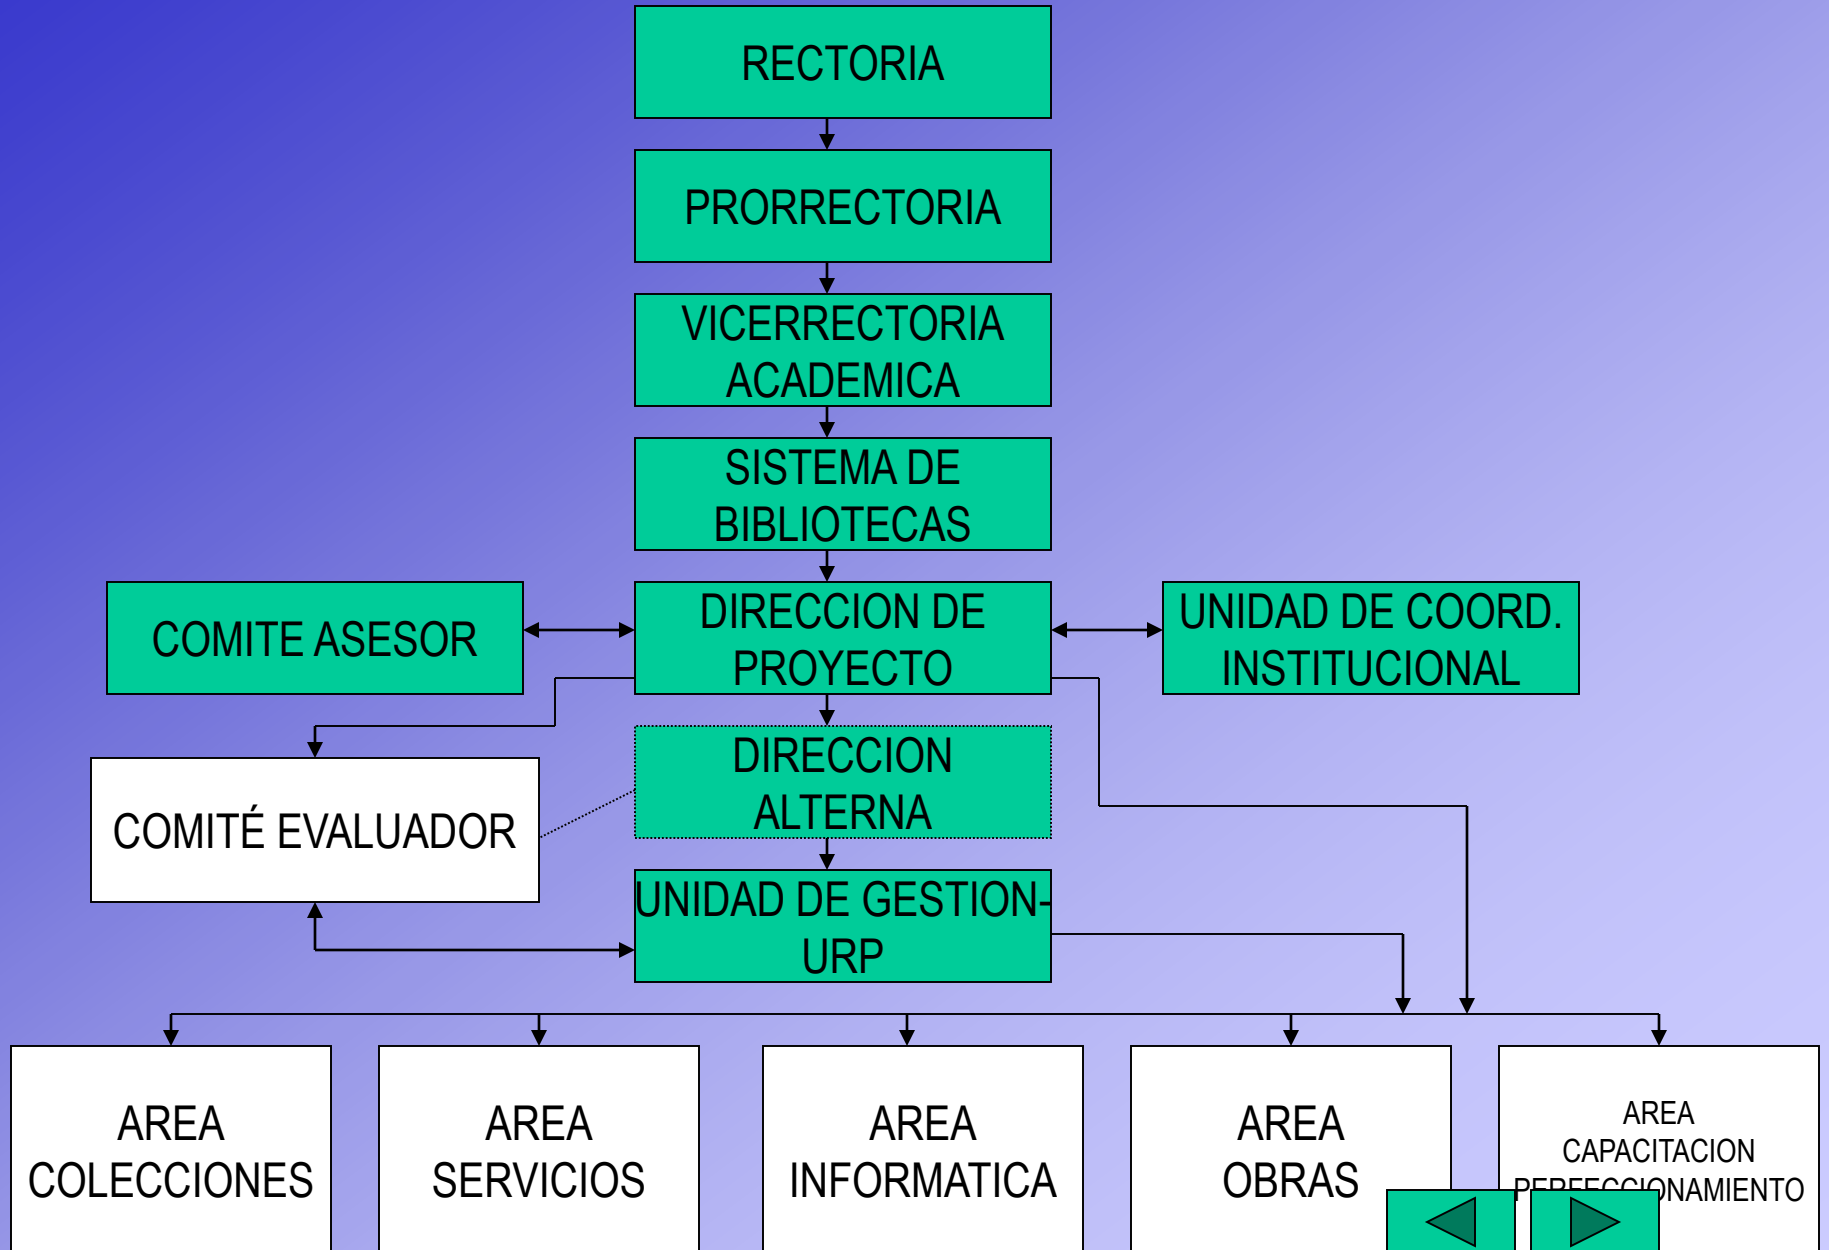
RECTORIA

PRORRECTORIA

VICERRECTORIA ACADEMICA

SISTEMA DE BIBLIOTECAS

COMITE ASESOR

DIRECCION DE PROYECTO

UNIDAD DE COORD. INSTITUCIONAL

DIRECCION ALTERNA

COMITÉ EVALUADOR

UNIDAD DE GESTION-URP

AREA COLECCIONES

AREA SERVICIOS

AREA INFORMATICA

AREA OBRAS

AREA CAPACITACION PERFECCIONAMIENTO